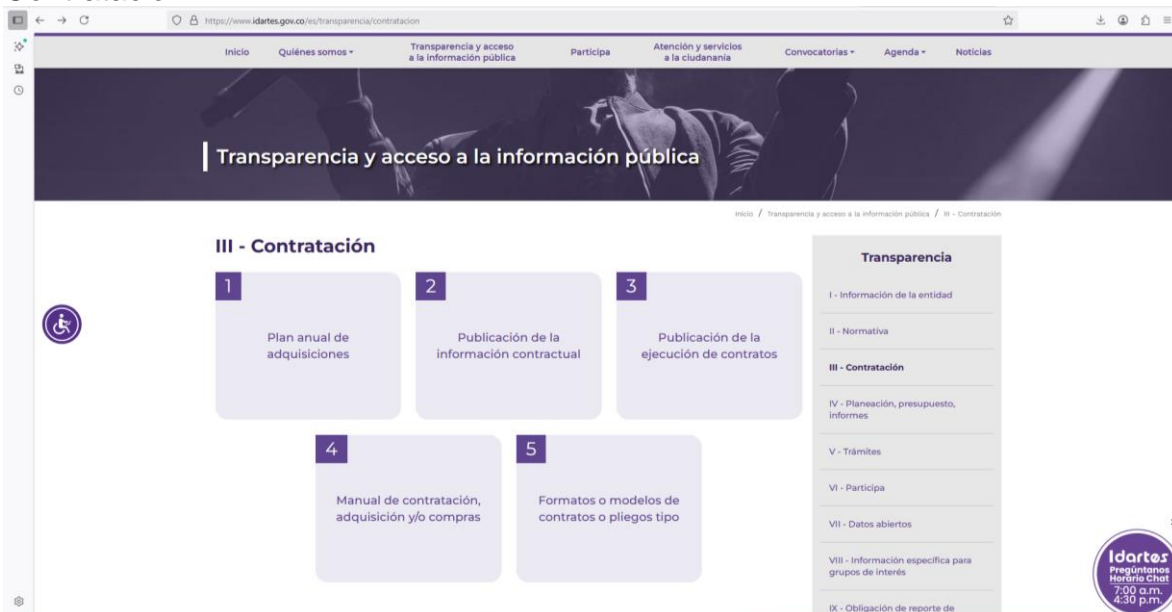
https://www.idartes.gov.co/es/transparencia/contratacion

Inicio Quiénes somos Transparencia y acceso a la información pública Participa Atención y servicios a la ciudadanía Convocatorias Agenda Noticias

Transparencia y acceso a la información pública

Inicio / Transparencia y acceso a la información pública / III - Contratación

III - Contratación

1
Plan anual de adquisiciones

2
Publicación de la información contractual

3
Publicación de la ejecución de contratos

4
Manual de contratación, adquisición y/o compras

5
Formatos o modelos de contratos o pliegos tipo

Transparencia

I - Información de la entidad

II - Normativa

III - Contratación

IV - Planeación, presupuesto, informes

V - Trámites

VI - Participa

VII - Datos abiertos

VIII - Información específica para grupos de interés

IX - Obligación de reporte de

Idartes
Pregúntanos
Horario Chat
7:00 a.m.
4:30 p.m.